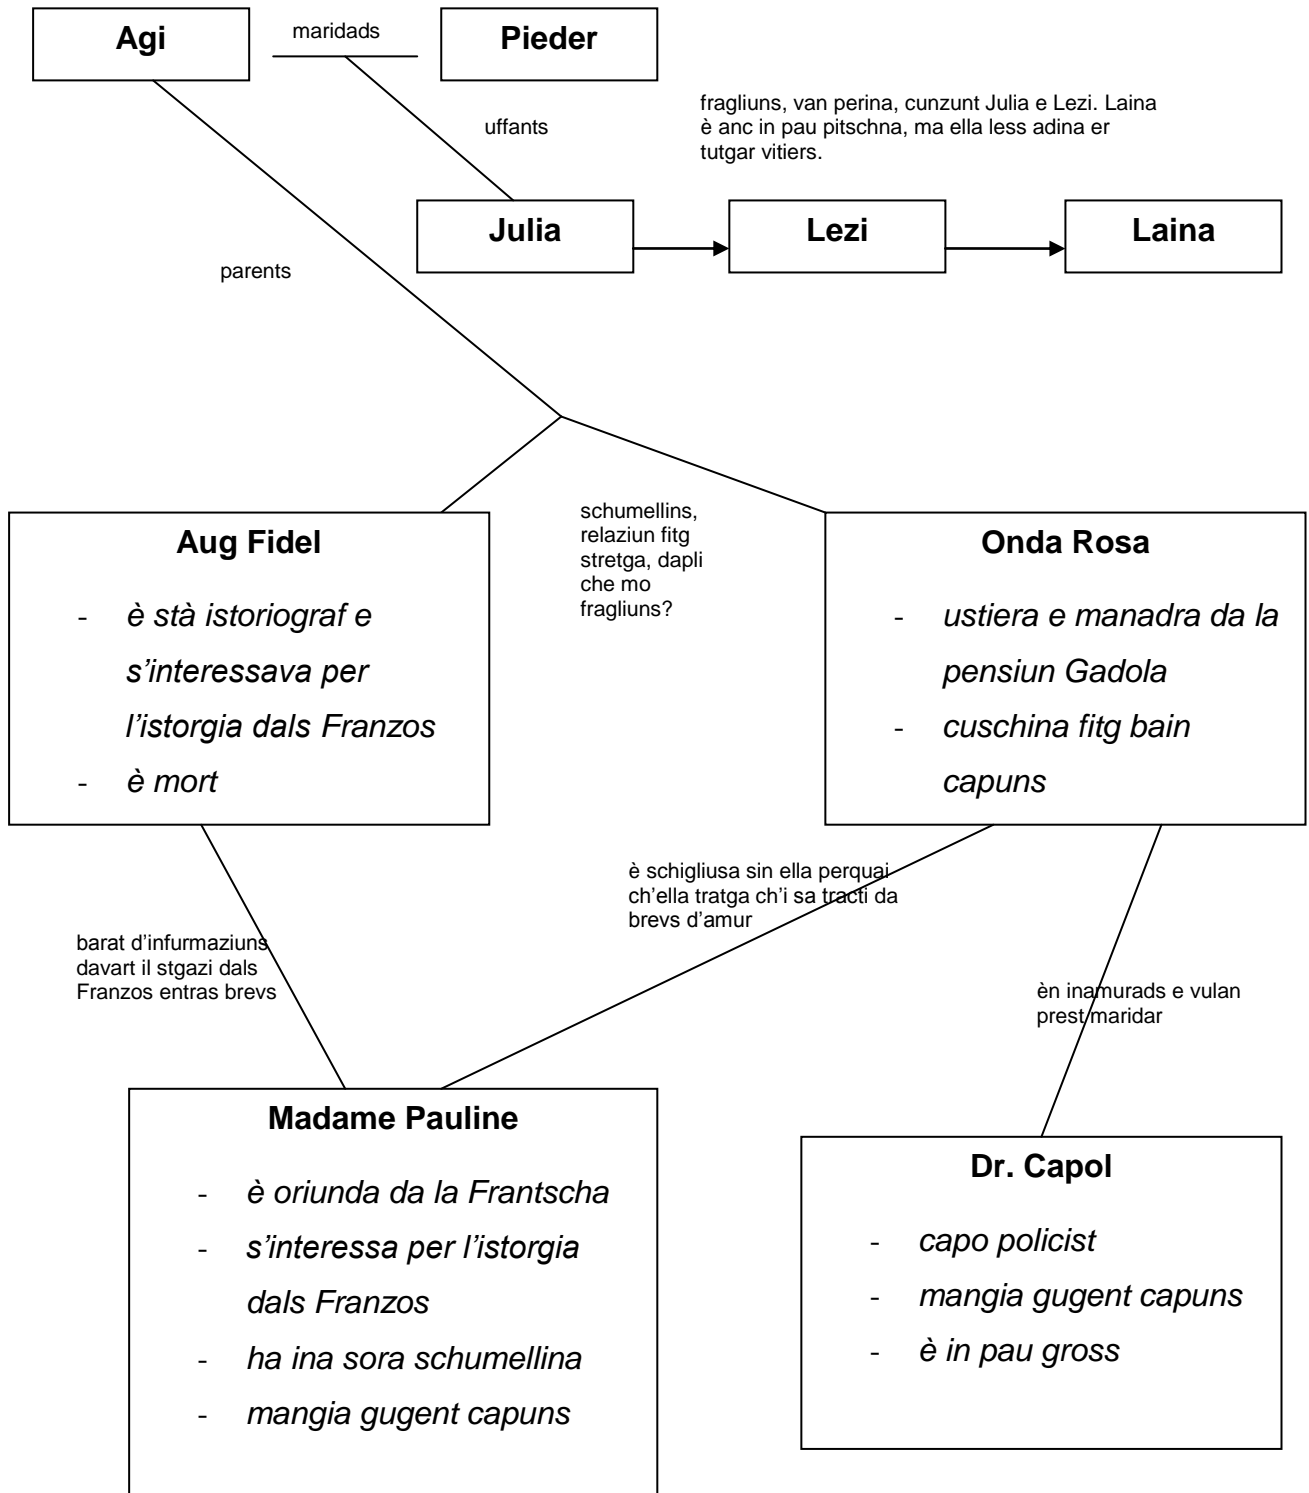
Agi

maridads

Pieder

uffants

fragliuns, van perina, cunzunt Julia e Lezi. Laina è anc in pau pitschna, ma ella less adina er tutgar vitiers.

Julia

Lezi

Laina

parents

schumellins, relaziun fitg stretga, dapli che mo fragliuns?

Aug Fidel

- è stà istoriograf e s'interessava per l'istorgia dals Franzos
- è mort

Onda Rosa

- ustiera e manadra da la pensiun Gadola
- cuschina fitg bain capuns

è schigliusa sin ella perquai ch'ella tratga ch'i sa tracti da brevs d'amur

barat d'infurmaziuns davart il stgazi dals Franzos entras brevs

èn inamurads e vulan prest maridar

Madame Pauline

- è oriunda da la Frantscha
- s'interessa per l'istorgia dals Franzos
- ha ina sora schumellina
- mangia gugent capuns

Dr. Capol

- capo policist
- mangia gugent capuns
- è in pau gross